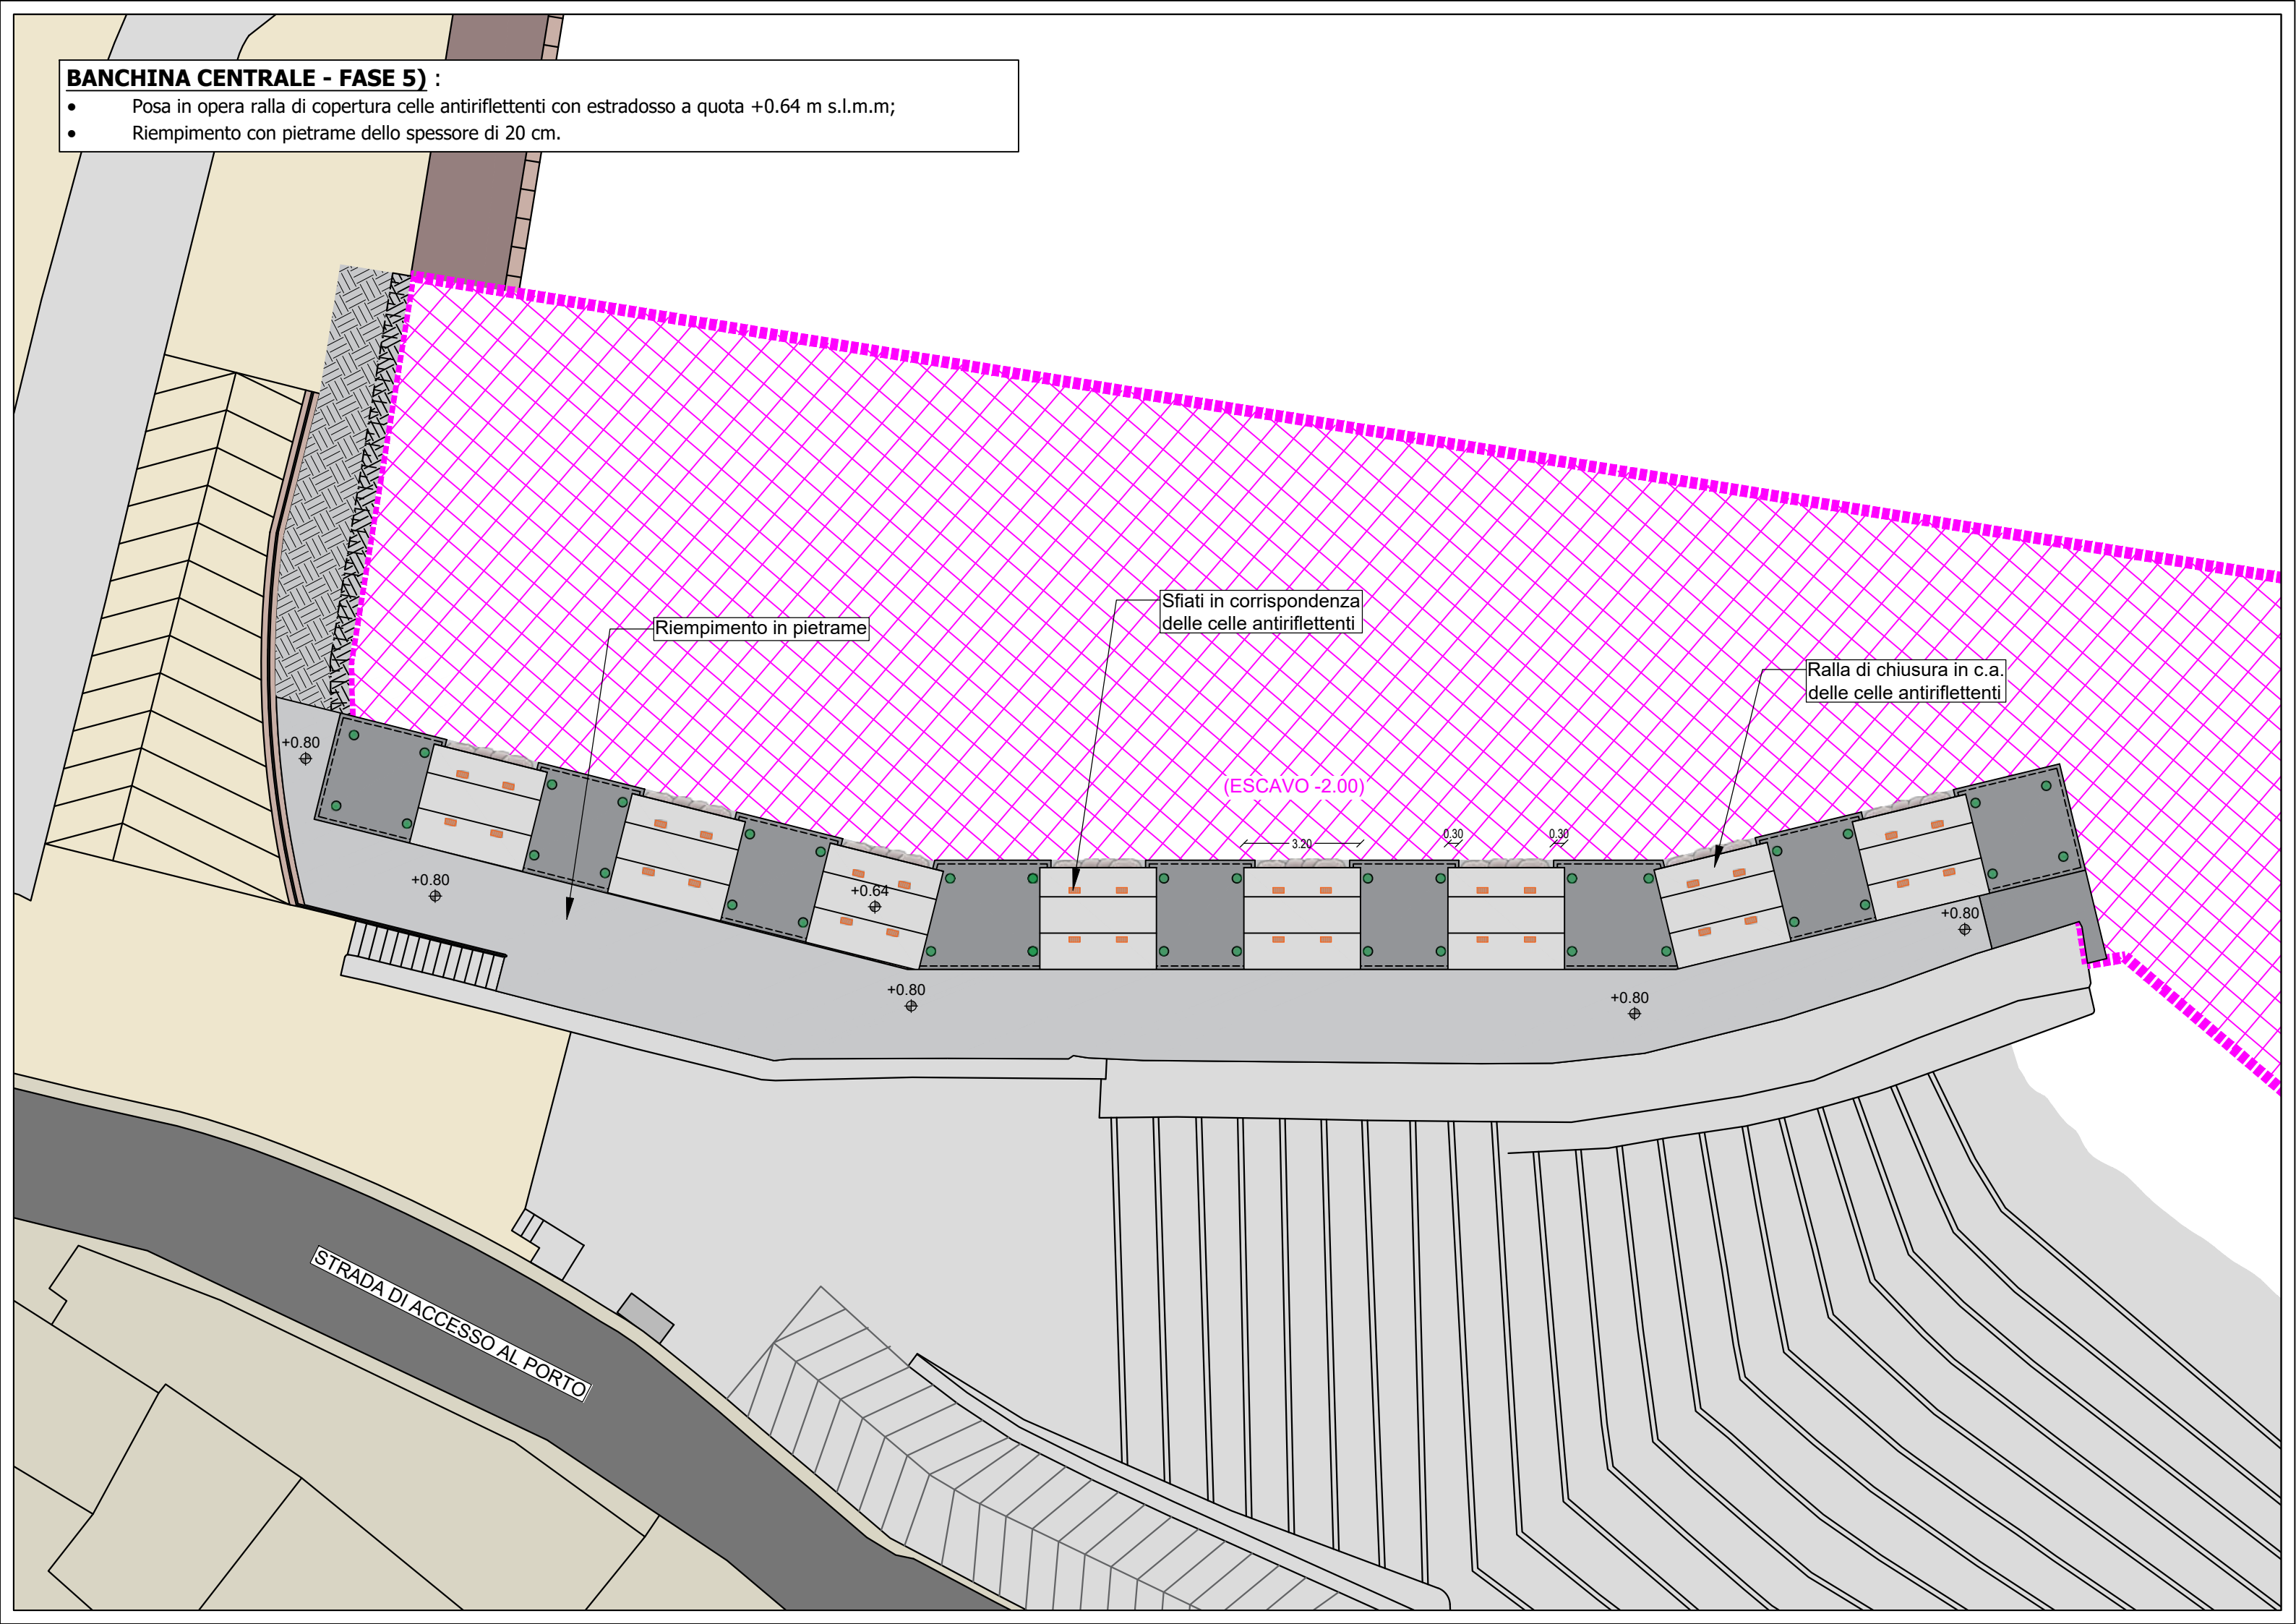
BANCHINA CENTRALE - FASE 5) :
• Posa in opera ralla di copertura celle antiriflettenti con estradosso a quota +0.64 m s.l.m.m;
• Riempimento con pietrame dello spessore di 20 cm.

Sfiati in corrispondenza delle celle antiriflettenti

Riempimento in pietrame

Ralla di chiusura in c.a. delle celle antiriflettenti

(ESCAVO -2.00)

3.20

0.30

0.30

+0.80

+0.80

+0.64

+0.80

+0.80

+0.80

STRADA DI ACCESSO AL PORTO